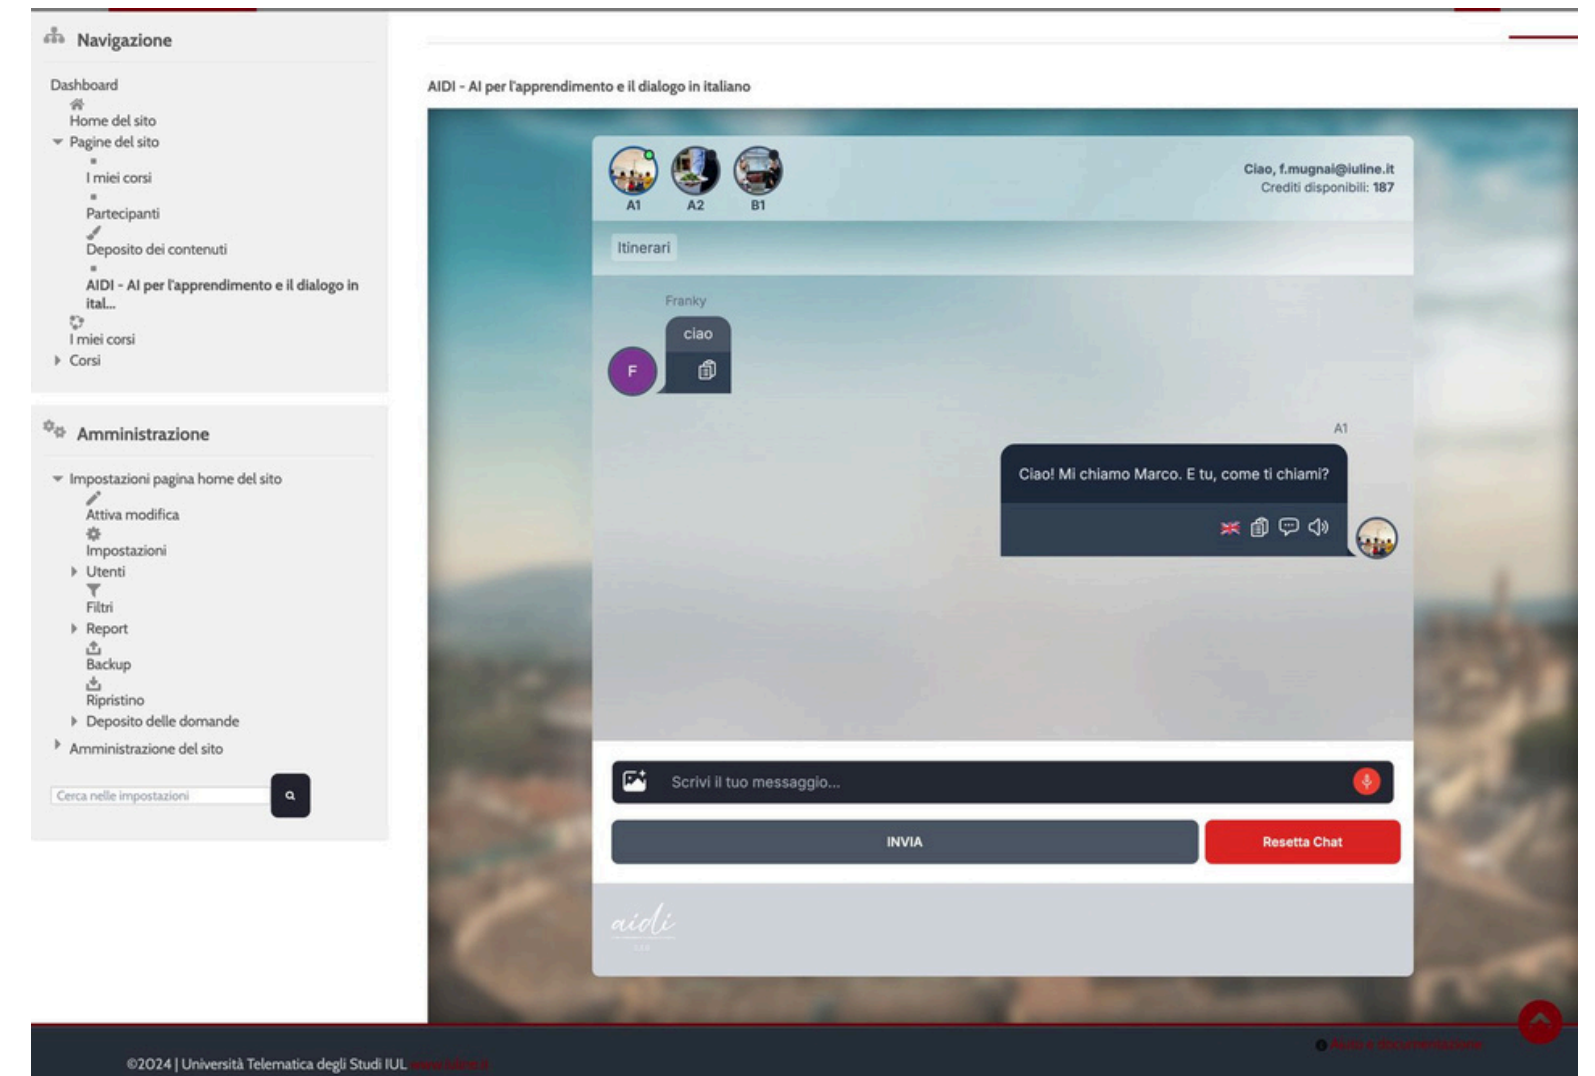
Navigazione

Dashboard
Home del sito
Pagine del sito
I miei corsi
Partecipanti
Deposito dei contenuti
AIDI - AI per l'apprendimento e il dialogo in ital...
I miei corsi
Corsi

Amministrazione

Impostazioni pagina home del sito
Attiva modifica
Impostazioni
Utenti
Filtri
Report
Backup
Ripristino
Deposito delle domande
Amministrazione del sito

Cerca nelle impostazioni

AIDI - AI per l'apprendimento e il dialogo in italiano

A1 A2 B1

Ciao, f.mugnai@iuline.it
Crediti disponibili: 187

Itinerari

Franky
ciao
F

A1
Ciao! Mi chiamo Marco. E tu, come ti chiami?

Scrivi il tuo messaggio...

INVIA
Resetta Chat

aidi

©2024 | Università Telematica degli Studi IUL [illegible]

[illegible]